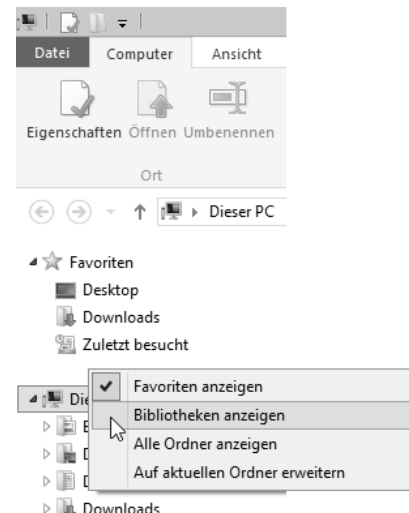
Datei
Computer
Ansicht

Eigenschaften
Öffnen
Umbenennen

Ort

Dieser PC

Favoriten
Desktop
Downloads
Zuletzt besucht

Die
B
D
D
Downloads

✔ Favoriten anzeigen
Bibliotheken anzeigen
Alle Ordner anzeigen
Auf aktuellen Ordner erweitern